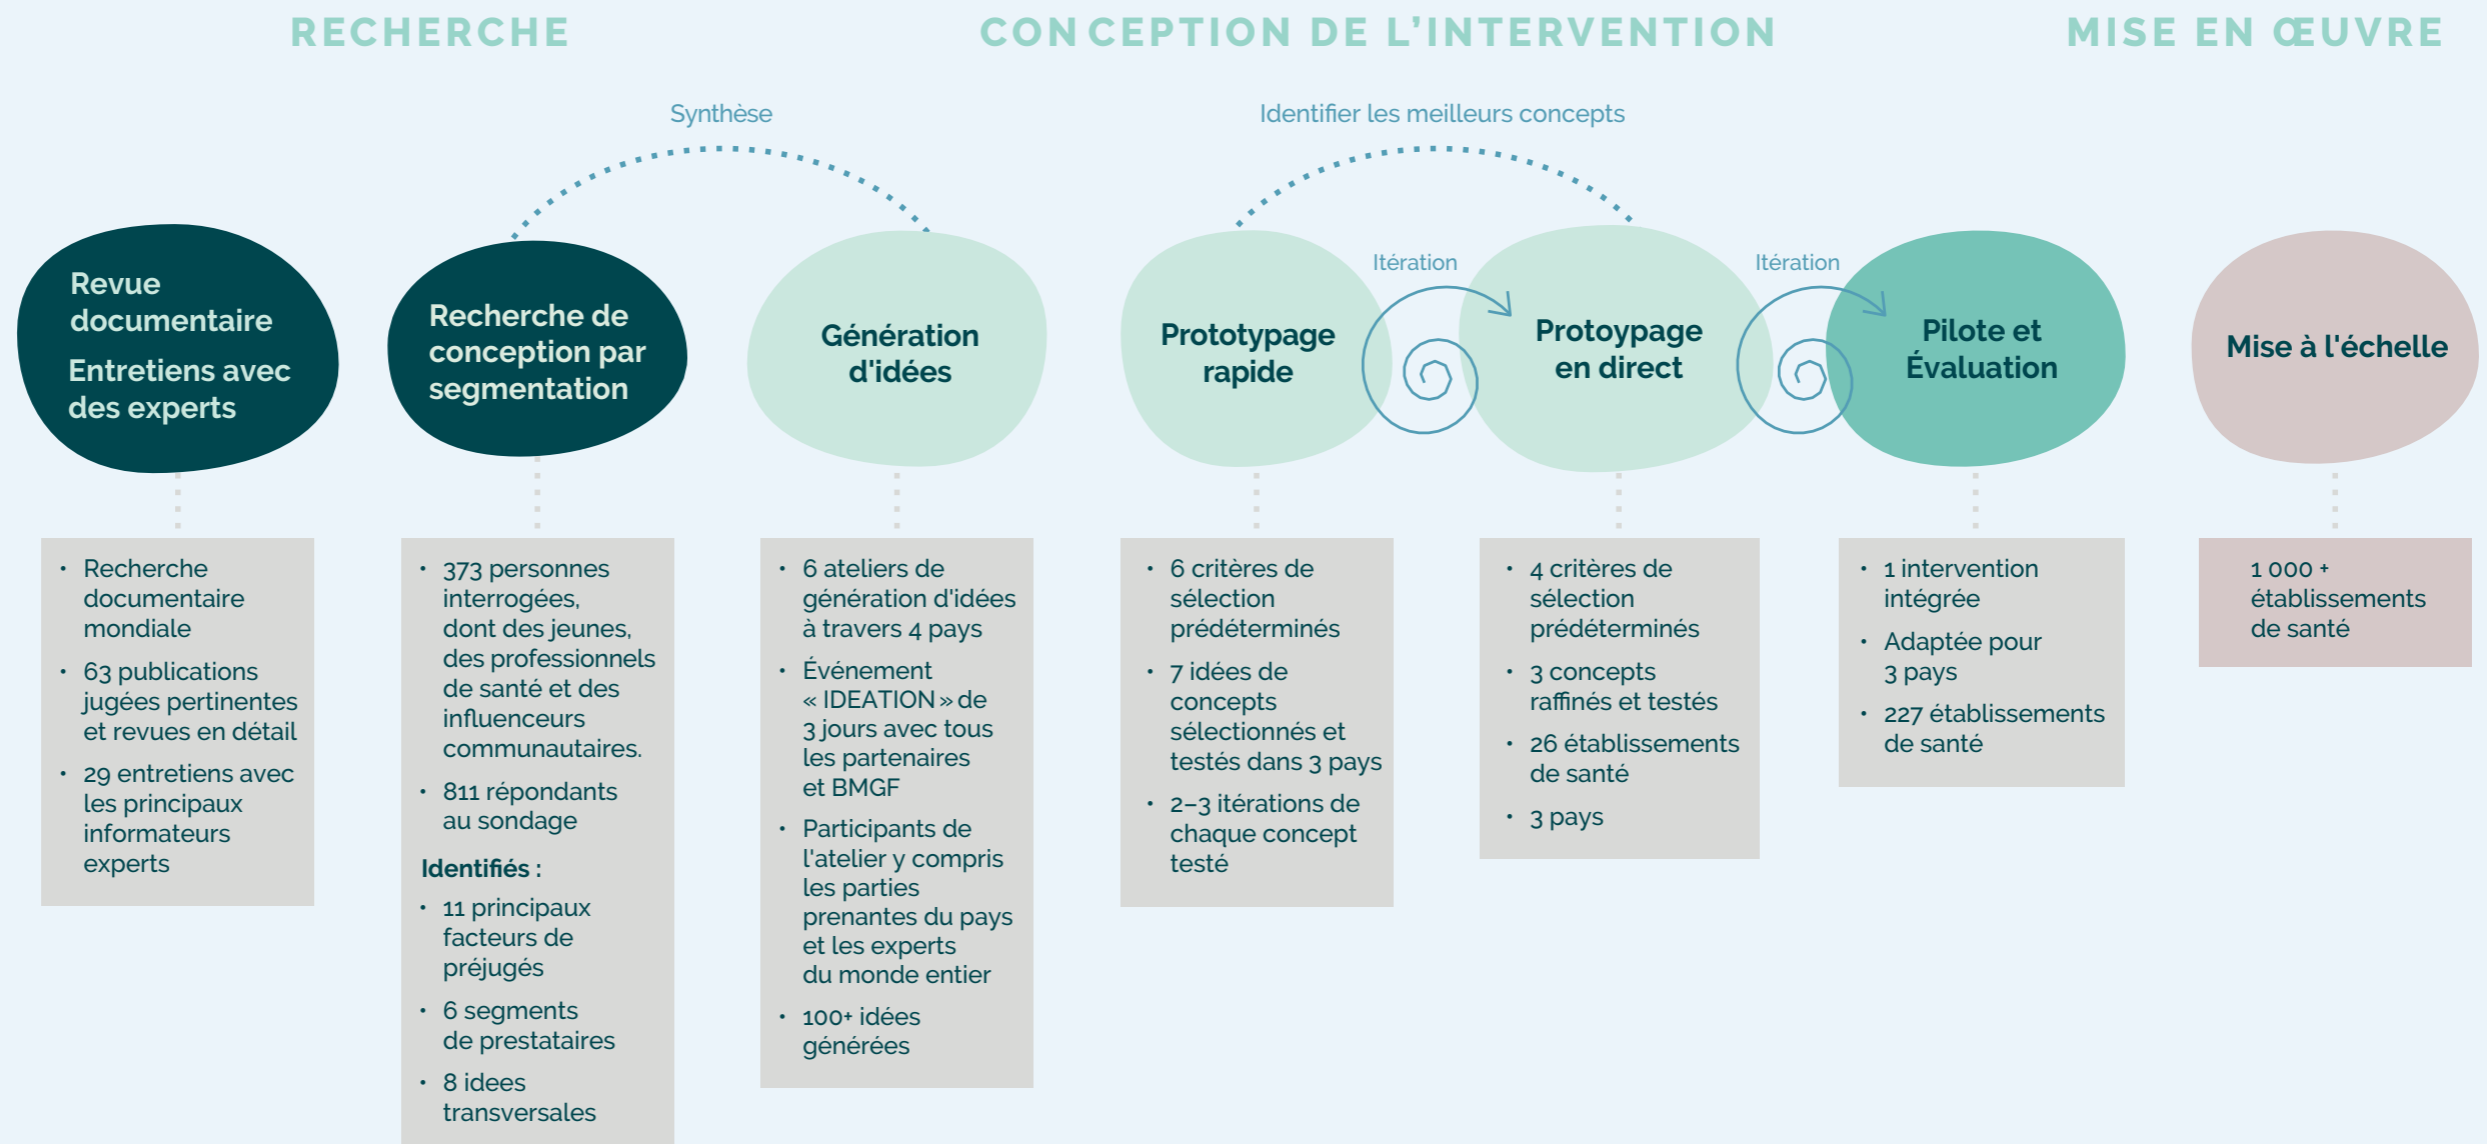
RECHERCHE

CONCEPTION DE L'INTERVENTION

MISE EN ŒUVRE

Synthèse

Identifier les meilleurs concepts

Revue documentaire

Entretiens avec des experts

Recherche de conception par segmentation

Génération d'idées

Prototypage rapide

Itération

Protoypage en direct

Itération

Pilote et Évaluation

Mise à l'échelle

- Recherche documentaire mondiale
- 63 publications jugées pertinentes et revues en détail
- 29 entretiens avec les principaux informateurs experts

- 373 personnes interrogées, dont des jeunes, des professionnels de santé et des influenceurs communautaires.
- 811 répondants au sondage

Identifiés :
- 11 principaux facteurs de préjugés
- 6 segments de prestataires
- 8 idees transversales

- 6 ateliers de génération d'idées à travers 4 pays
- Événement « IDEATION » de 3 jours avec tous les partenaires et BMGF
- Participants de l'atelier y compris les parties prenantes du pays et les experts du monde entier
- 100+ idées générées

- 6 critères de sélection prédéterminés
- 7 idées de concepts sélectionnés et testés dans 3 pays
- 2–3 itérations de chaque concept testé

- 4 critères de sélection prédéterminés
- 3 concepts raffinés et testés
- 26 établissements de santé
- 3 pays

- 1 intervention intégrée
- Adaptée pour 3 pays
- 227 établissements de santé

1 000 + établissements de santé